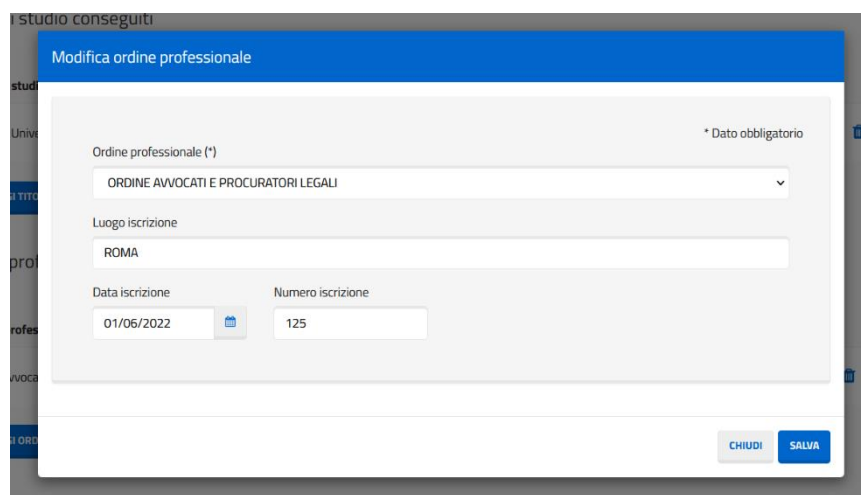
i studio conseguiti

stud

Unive

I TITO

prof

rofes

vvoca

I ORD

Modifica ordine professionale

* Dato obbligatorio

Ordine professionale (*)

ORDINE AVVOCATI E PROCURATORI LEGALI

Luogo iscrizione

ROMA

Data iscrizione

01/06/2022

Numero iscrizione

125

CHIUDI

SALVA